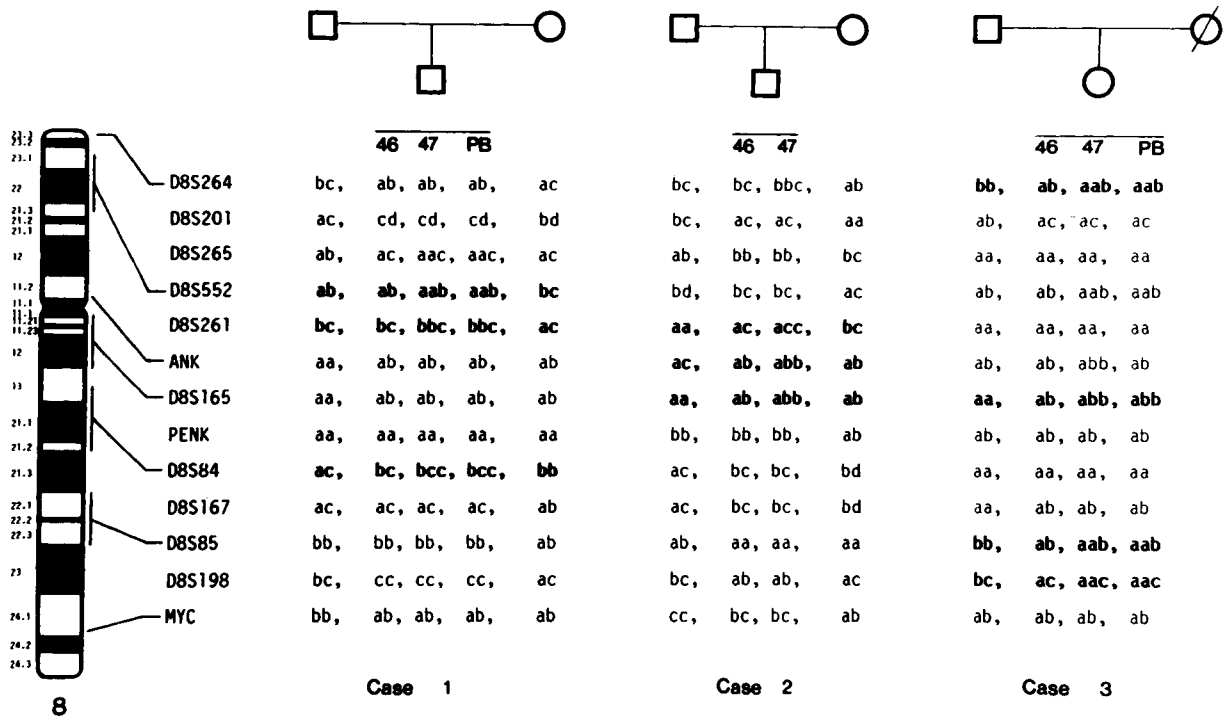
| | Case 1 | | | | | Case 2 | | | | Case 3 | | | |
|---|---|---|---|---|---|---|---|---|---|---|---|---|---|
| | | 46 | 47 | PB | | | 46 | 47 | | | 46 | 47 | PB |
| D8S264 | bc, | ab, | ab, | ab, | ac | bc, | bc, | bbc, | ab | bb, | ab, | aab, | aab |
| D8S201 | ac, | cd, | cd, | cd, | bd | bc, | ac, | ac, | aa | ab, | ac, | ac, | ac |
| D8S265 | ab, | ac, | aac, | aac, | ac | ab, | bb, | bb, | bc | aa, | aa, | aa, | aa |
| D8S552 | ab, | ab, | aab, | aab, | bc | bd, | bc, | bc, | ac | ab, | ab, | aab, | aab |
| D8S261 | bc, | bc, | bbc, | bbc, | ac | aa, | ac, | acc, | bc | aa, | aa, | aa, | aa |
| ANK | aa, | ab, | ab, | ab, | ab | ac, | ab, | abb, | ab | ab, | ab, | abb, | ab |
| D8S165 | aa, | ab, | ab, | ab, | ab | aa, | ab, | abb, | ab | aa, | ab, | abb, | abb |
| PENK | aa, | aa, | aa, | aa, | aa | bb, | bb, | bb, | ab | ab, | ab, | ab, | ab |
| D8S84 | ac, | bc, | bcc, | bcc, | bb | ac, | bc, | bc, | bd | aa, | aa, | aa, | aa |
| D8S167 | ac, | ac, | ac, | ac, | ab | ac, | bc, | bc, | bd | aa, | ab, | ab, | ab |
| D8S85 | bb, | bb, | bb, | bb, | ab | ab, | aa, | aa, | aa | bb, | ab, | aab, | aab |
| D8S198 | bc, | cc, | cc, | cc, | ac | bc, | ab, | ab, | ac | bc, | ac, | aac, | aac |
| MYC | bb, | ab, | ab, | ab, | ab | cc, | bc, | bc, | ab | ab, | ab, | ab, | ab |

23.3 23.2 23.1 22 21.3 21.2 21.1 12 11.2 11.1 11.1 11.21 11.23 12 13 21.1 21.2 21.3 22.1 22.2 22.3 23 24.1 24.2 24.3

8

Case 1

Case 2

Case 3